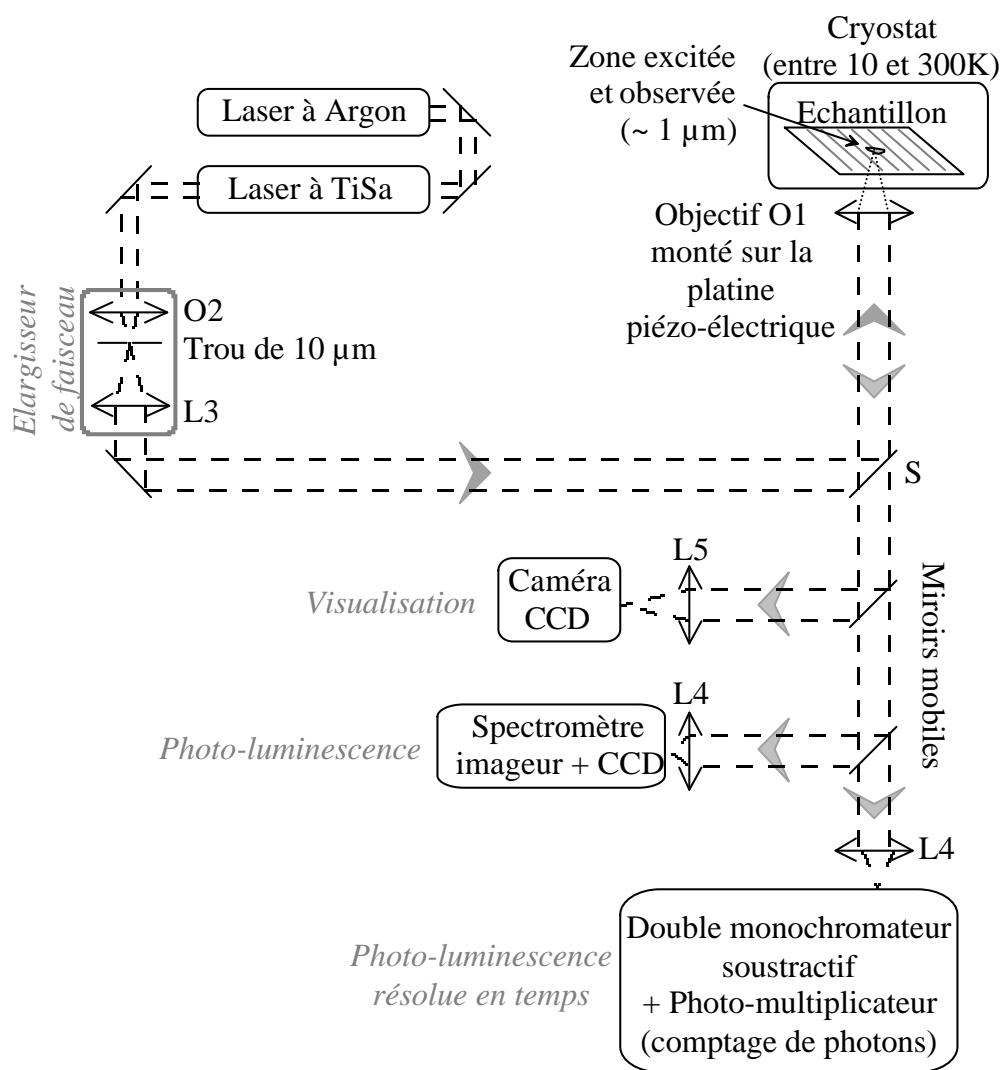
Cryostat
(entre 10 et 300K)

Zone excitée
et observée
(~ 1 µm)

Echantillon

Laser à Argon

Laser à TiSa

Objectif O1
monté sur la
platine
piézo-électrique

Elargisseur
de faisceau

O2
Trou de 10 µm
L3

S

L5

Caméra
CCD

Visualisation

Miroirs mobiles

L4

Spectromètre
imageur + CCD

Photo-luminescence

L4

Photo-luminescence
résolue en temps

Double monochromateur
soustractif
+ Photo-multiplicateur
(comptage de photons)